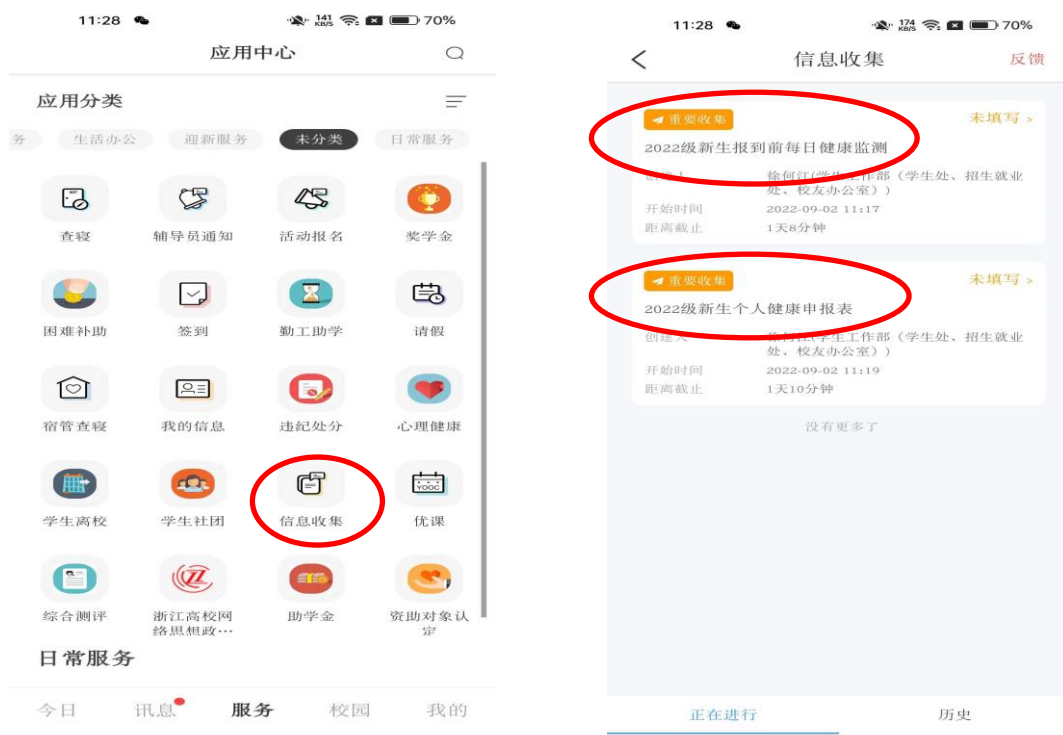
11:28 141 KB/S 70%

应用中心

应用分类

务 生活办公 迎新服务 未分类 日常服务

查寝 辅导员通知 活动报名 奖学金

困难补助 签到 勤工助学 请假

宿管查寝 我的信息 违纪处分 心理健康

学生离校 学生社团 信息收集 优课

综合测评 浙江高校网络思想政… 助学金 资助对象认定

日常服务

今日 讯息 服务 校园 我的

11:28 174 KB/S 70%

信息收集 反馈

重要收集 未填写 >

2022级新生报到前每日健康监测

创建人 徐何江(学生工作部(学生处、招生就业处、校友办公室))

开始时间 2022-09-02 11:17

距离截止 1天8分钟

重要收集 未填写 >

2022级新生个人健康申报表

创建人 徐何江(学生工作部(学生处、招生就业处、校友办公室))

开始时间 2022-09-02 11:19

距离截止 1天10分钟

没有更多了

正在进行 历史